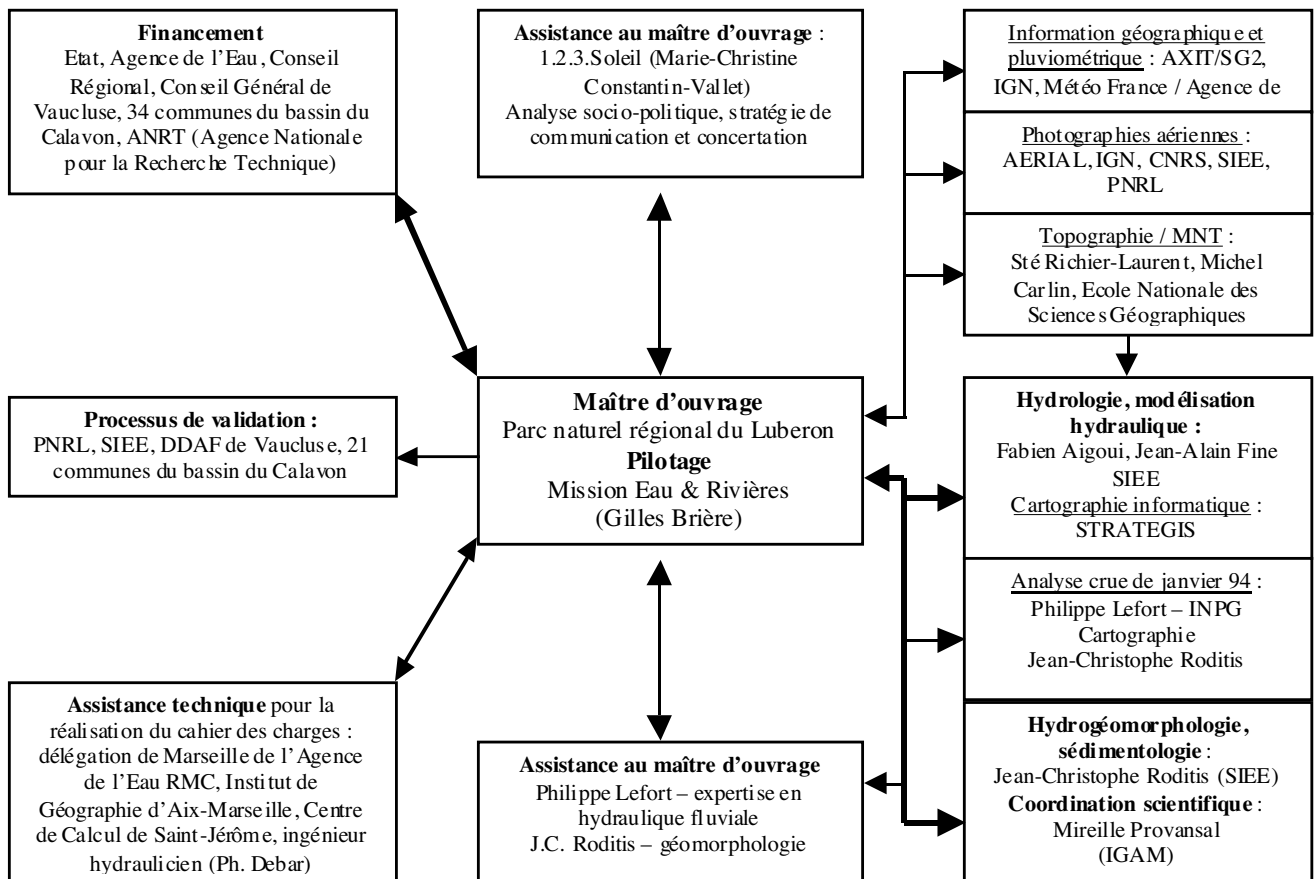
**Financement**
Etat, Agence de l'Eau, Conseil Régional, Conseil Général de Vaucluse, 34 communes du bassin du Calavon, ANRT (Agence Nationale pour la Recherche Technique)

**Assistance au maître d'ouvrage** :
1.2.3.Soleil (Marie-Christine Constantin-Vallet)
Analyse socio-politique, stratégie de communication et concertation

Information géographique et pluviométrique : AXIT/SG2, IGN, Météo France / Agence de

Photographies aériennes : AERIAL, IGN, CNRS, SIEE, PNRL

Topographie / MNT : Sté Richier-Laurent, Michel Carlin, Ecole Nationale des Sciences Géographiques

**Processus de validation :**
PNRL, SIEE, DDAF de Vaucluse, 21 communes du bassin du Calavon

**Maître d'ouvrage**
Parc naturel régional du Luberon
**Pilotage**
Mission Eau & Rivières
(Gilles Brière)

**Hydrologie, modélisation hydraulique :**
Fabien Aigoui, Jean-Alain Fine
SIEE
Cartographie informatique :
STRATEGIS

Analyse crue de janvier 94 :
Philippe Lefort – INPG
Cartographie
Jean-Christophe Roditis

**Assistance technique** pour la réalisation du cahier des charges : délégation de Marseille de l'Agence de l'Eau RMC, Institut de Géographie d'Aix-Marseille, Centre de Calcul de Saint-Jérôme, ingénieur hydraulicien (Ph. Debar)

**Assistance au maître d'ouvrage**
Philippe Lefort – expertise en hydraulique fluviale
J.C. Roditis – géomorphologie

**Hydrogéomorphologie, sédimentologie** :
Jean-Christophe Roditis (SIEE)
**Coordination scientifique** :
Mireille Provansal
(IGAM)